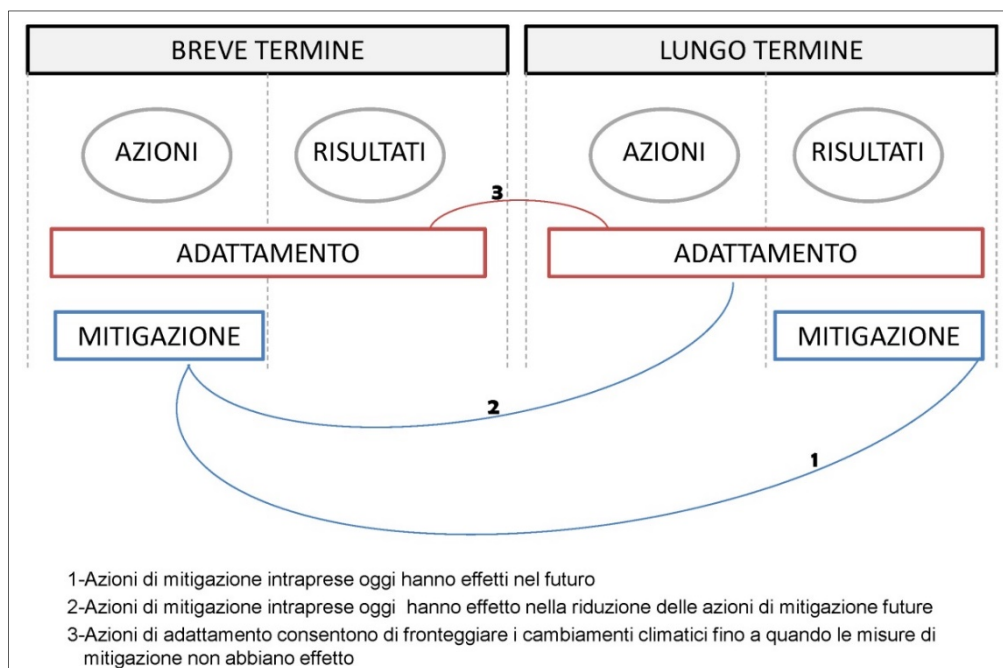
BREVE TERMINE

LUNGO TERMINE

AZIONI

RISULTATI

AZIONI

RISULTATI

3

ADATTAMENTO

ADATTAMENTO

MITIGAZIONE

MITIGAZIONE

2

1

1-Azioni di mitigazione intraprese oggi hanno effetti nel futuro

2-Azioni di mitigazione intraprese oggi hanno effetto nella riduzione delle azioni di mitigazione future

3-Azioni di adattamento consentono di fronteggiare i cambiamenti climatici fino a quando le misure di mitigazione non abbiano effetto